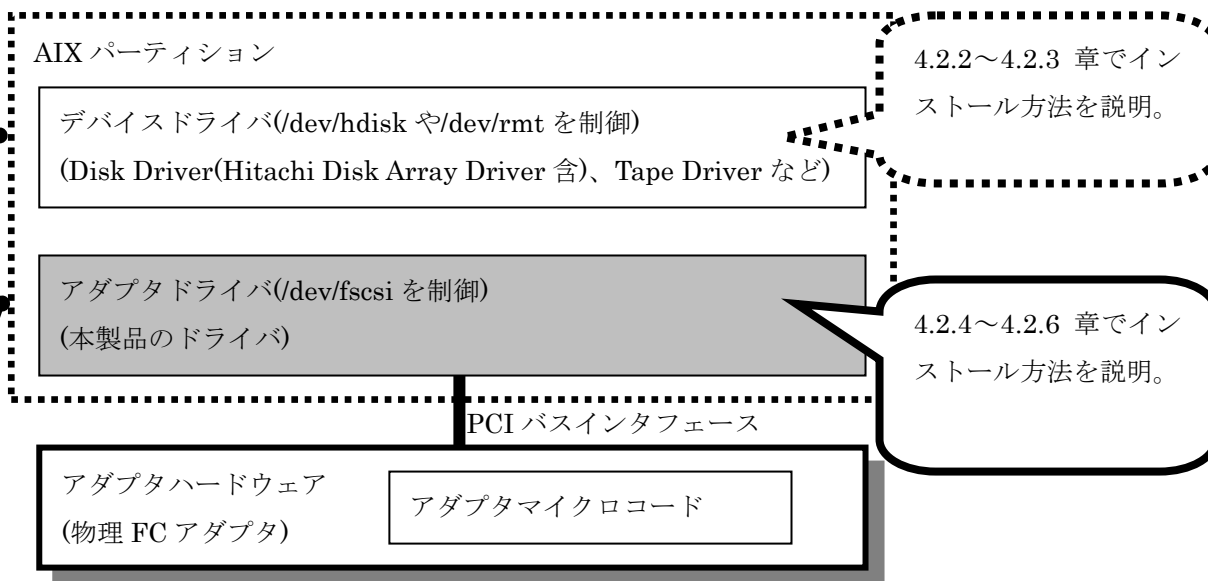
AIX パーティション

デバイスドライバ(/dev/hdisk や/dev/rmt を制御)
(Disk Driver(Hitachi Disk Array Driver 含)、Tape Driver など)

4.2.2～4.2.3 章でインストール方法を説明。

アダプタドライバ(/dev/fscsi を制御)
(本製品のドライバ)

4.2.4～4.2.6 章でインストール方法を説明。

PCI バスインタフェース

アダプタハードウェア
(物理 FC アダプタ)

アダプタマイクロコード